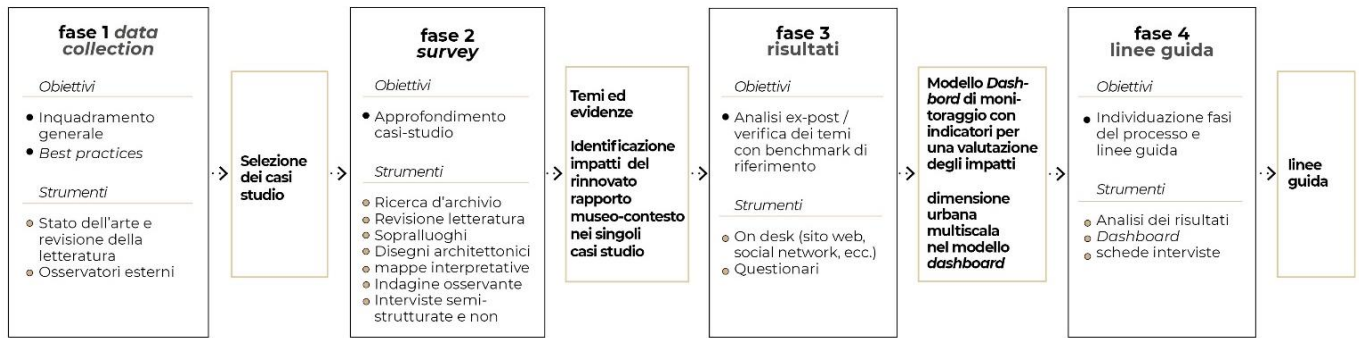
fase 1 *data collection*

Obiettivi

- Inquadramento generale
- *Best practices*

Strumenti

- Stato dell'arte e revisione della letteratura
- Osservatori esterni

Selezione dei casi studio

fase 2 *survey*

Obiettivi

- Approfondimento casi-studio

Strumenti

- Ricerca d'archivio
- Revisione letteratura
- Sopralluoghi
- Disegni architettonici
- mappe interpretative
- Indagine osservante
- Interviste semi-strutturate e non

Temi ed evidenze

Identificazione impatti del rinnovato rapporto museo-contesto nei singoli casi studio

fase 3 risultati

Obiettivi

- Analisi ex-post / verifica dei temi con benchmark di riferimento

Strumenti

- On desk (sito web, social network, ecc.)
- Questionari

Modello *Dashbord* di monitoraggio con indicatori per una valutazione degli impatti

dimensione urbana multiscala nel modello *dashboard*

fase 4 linee guida

Obiettivi

- Individuazione fasi del processo e linee guida

Strumenti

- Analisi dei risultati
- *Dashboard*
- schede interviste

linee guida